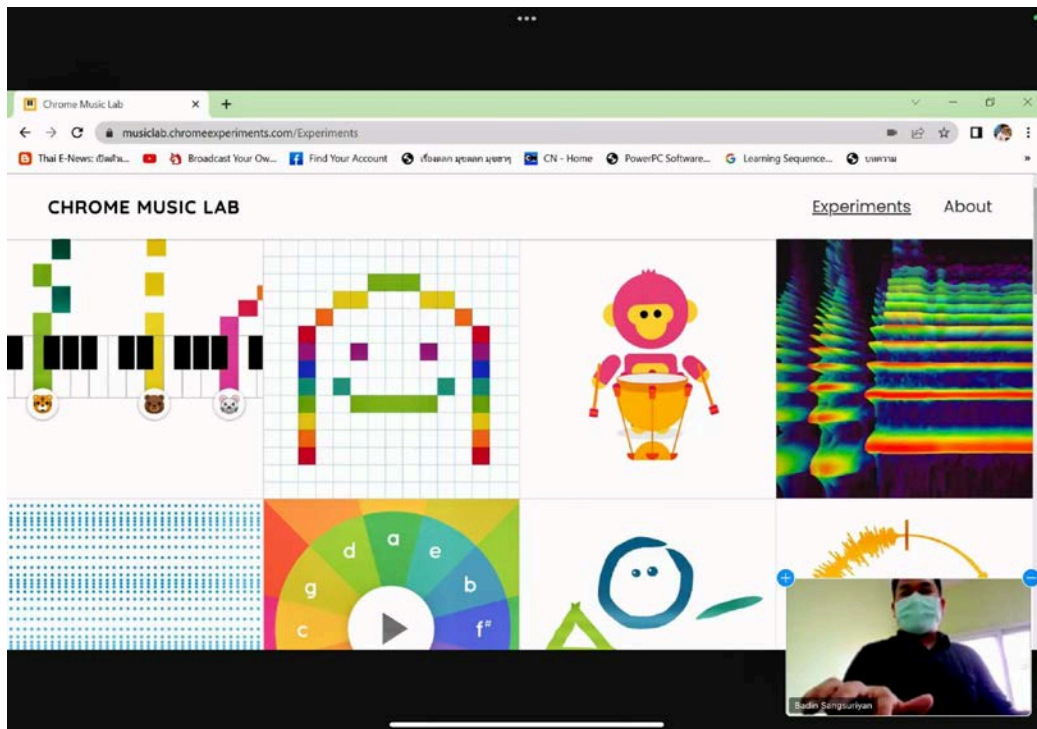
Chrome Music Lab

musiclab.chromeexperiments.com/Experiments

Thai E-News: เปิดโลก... Broadcast Your Ow... Find Your Account เรื่องเล่า มุขตลก มุขฮาๆ CN - Home PowerPC Software... Learning Sequence... บทความ

CHROME MUSIC LAB

Experiments About

d a e g b c f#

Badin Sangsuriyan